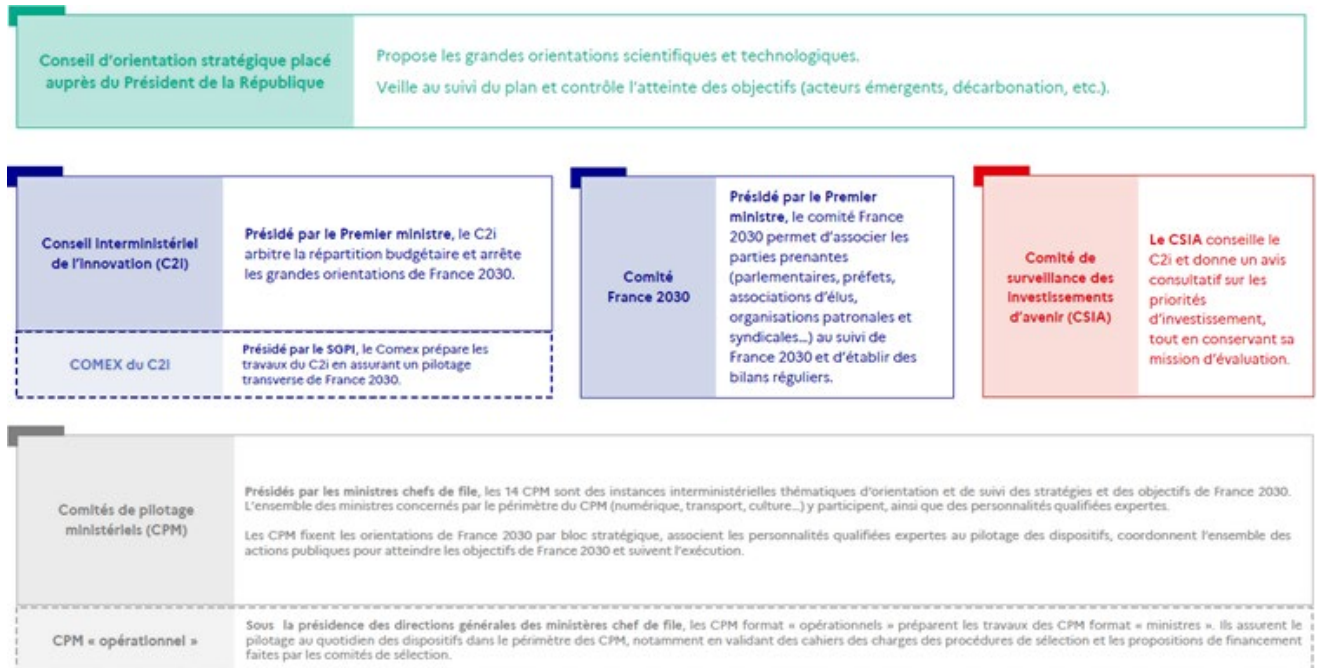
Conseil d'orientation stratégique placé auprès du Président de la République

Propose les grandes orientations scientifiques et technologiques.

Veille au suivi du plan et contrôle l'atteinte des objectifs (acteurs émergents, décarbonation, etc.).

Conseil interministériel de l'innovation (C2I)

Présidé par le Premier ministre, le C2i arbitre la répartition budgétaire et arrête les grandes orientations de France 2030.

COMEX du C2I

Présidé par le SGPI, le Comex prépare les travaux du C2i en assurant un pilotage transverse de France 2030.

Comité France 2030

Présidé par le Premier ministre, le comité France 2030 permet d'associer les parties prenantes (parlementaires, préfets, associations d'élus, organisations patronales et syndicales...) au suivi de France 2030 et d'établir des bilans réguliers.

Comité de surveillance des investissements d'avenir (CSIA)

Le CSIA conseille le C2i et donne un avis consultatif sur les priorités d'investissement, tout en conservant sa mission d'évaluation.

Comités de pilotage ministériels (CPM)

Présidés par les ministres chefs de file, les 14 CPM sont des instances interministérielles thématiques d'orientation et de suivi des stratégies et des objectifs de France 2030. L'ensemble des ministres concernés par le périmètre du CPM (numérique, transport, culture...) y participent, ainsi que des personnalités qualifiées expertes.

Les CPM fixent les orientations de France 2030 par bloc stratégique, associent les personnalités qualifiées expertes au pilotage des dispositifs, coordonnent l'ensemble des actions publiques pour atteindre les objectifs de France 2030 et suivent l'exécution.

CPM « opérationnel »

Sous la présidence des directions générales des ministères chef de file, les CPM format « opérationnels » préparent les travaux des CPM format « ministres ». Ils assurent le pilotage au quotidien des dispositifs dans le périmètre des CPM, notamment en validant des cahiers des charges des procédures de sélection et les propositions de financement faites par les comités de sélection.